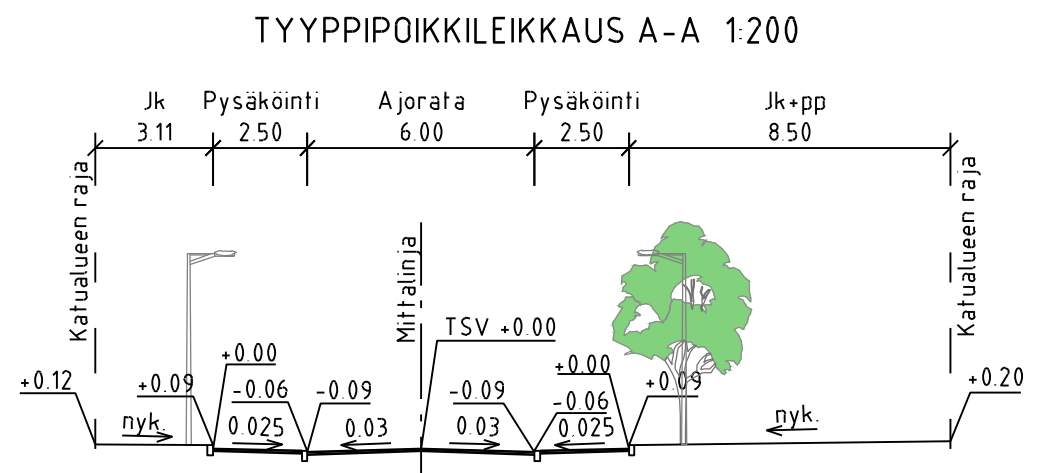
TYYPPIPOIKKILEIKKAUS A-A 1:200

Jk 3.11
Pysäköinti 2.50
Ajorata 6.00
Pysäköinti 2.50
Jk+pp 8.50

Katualueen raja
Mittalinja
Katualueen raja

+0.12
+0.09
+0.00
-0.06
-0.09
TSV +0.00
-0.09
+0.00
-0.06
+0.09
+0.20
nyk.
0.025
0.03
0.03
0.025
nyk.